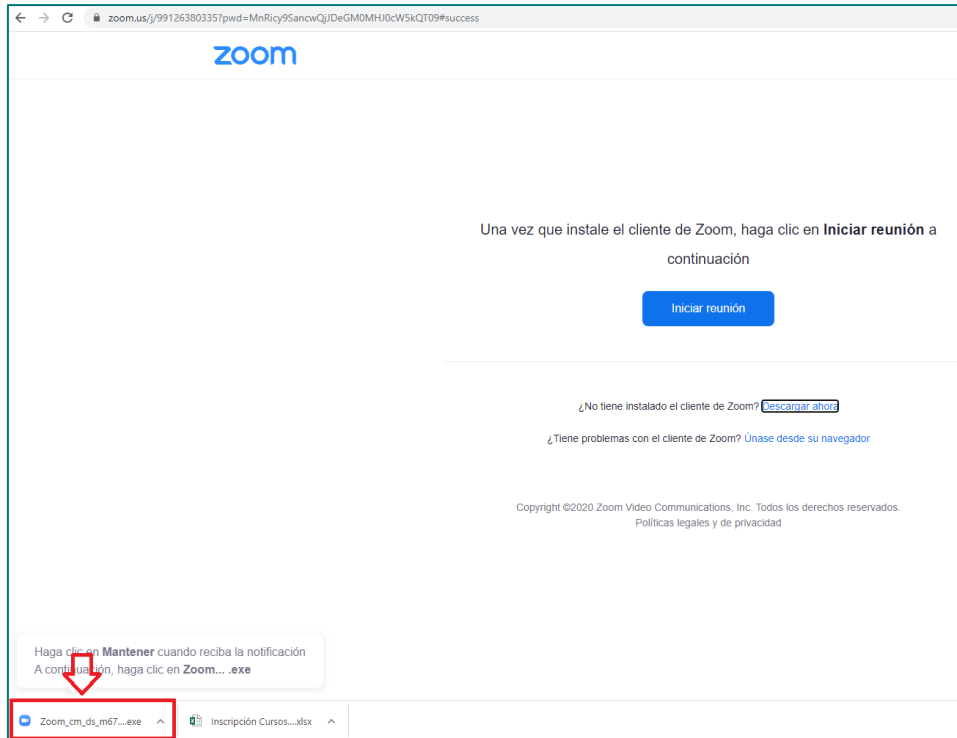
zoom.us/j/99126380335?pwd=MnRicy9SancwQjJDeGM0MHJ0cW5kQT09#success

zoom

Una vez que instale el cliente de Zoom, haga clic en **Iniciar reunión** a continuación

Iniciar reunión

¿No tiene instalado el cliente de Zoom? Descargar ahora

¿Tiene problemas con el cliente de Zoom? Únase desde su navegador

Copyright ©2020 Zoom Video Communications, Inc. Todos los derechos reservados.
Políticas legales y de privacidad

Haga clic en **Mantener** cuando reciba la notificación
A continuación, haga clic en **Zoom... .exe**

Zoom_cm_ds_m67....exe

Inscripción Cursos....xlsx